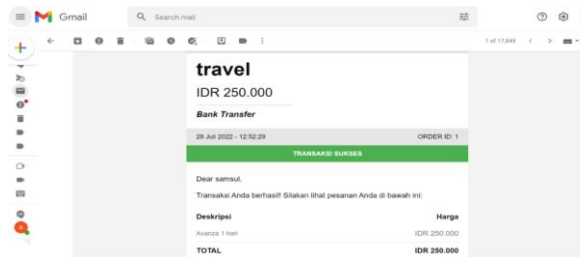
Gmail

Search mail

1 of 17,849

travel

IDR 250.000

Bank Transfer

28 Juli 2022 - 12:52:29

ORDER ID: 1

TRANSAKSI SUKSES

Dear samsul,

Transaksi Anda berhasil! Silakan lihat pesanan Anda di bawah ini:

| Deskripsi | Harga |
|---|---|
| Avanza 1 hari | IDR 250.000 |
| TOTAL | IDR 250.000 |